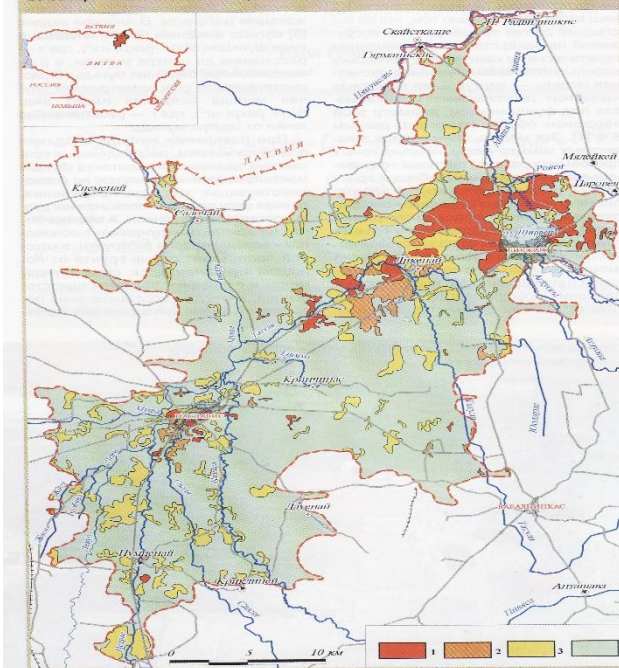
ЛАТВИЯ
ЛИТВА
РОССИЯ
ПОЛЬША
Скайсткалне
Радвилишкис
Гирманишкис
ЛАТВИЯ
Мялейкей
Кiеменай
Салочяй
Биржай
Пабирже
Ликенай
Пасвалис
Криклиняй
Пушалотас
Пумпенай
Криклинай
Даукнай
Рамигала
Антанава
0
5
10 км
1
2
3